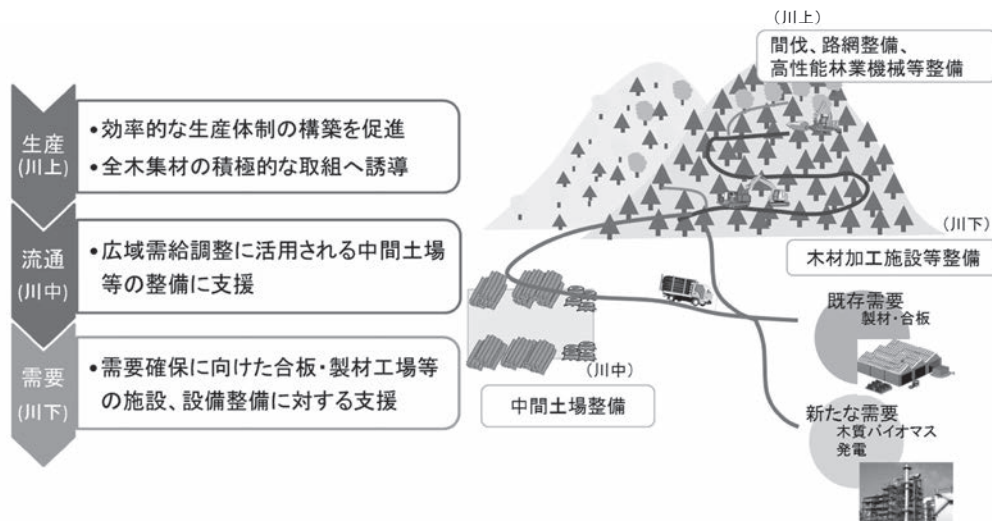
生産
(川上)

•効率的な生産体制の構築を促進
•全木集材の積極的な取組へ誘導

流通
(川中)

•広域需給調整に活用される中間土場等の整備に支援

需要
(川下)

•需要確保に向けた合板・製材工場等の施設、設備整備に対する支援

(川上)
間伐、路網整備、
高性能林業機械等整備

(川下)
木材加工施設等整備

既存需要
製材・合板

(川中)
中間土場整備

新たな需要
木質バイオマス
発電